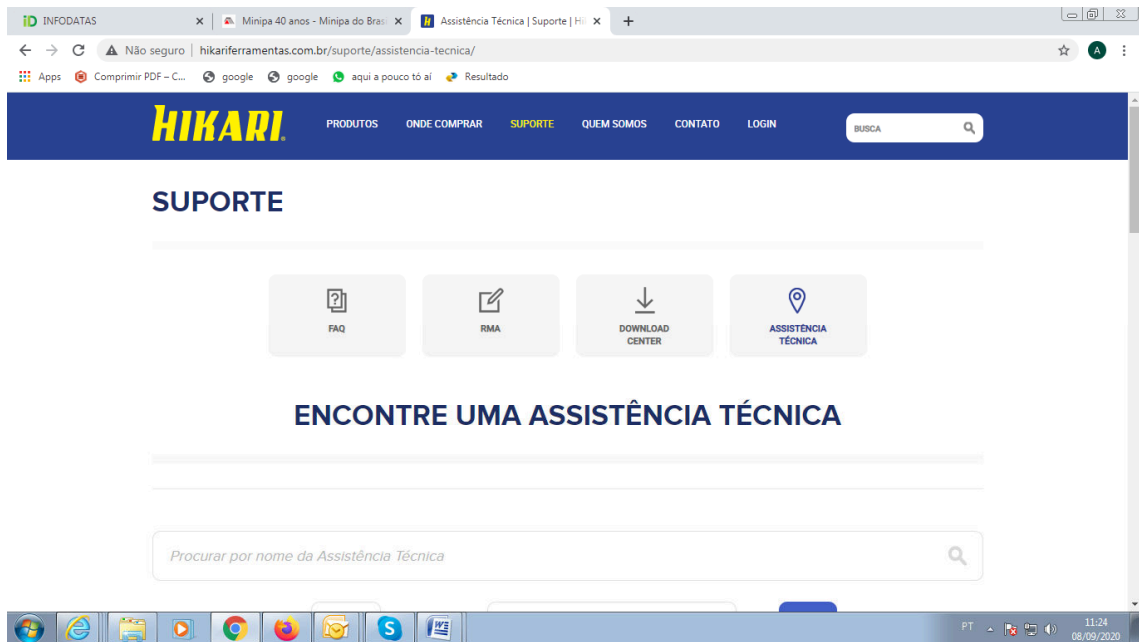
INFODATAS ×
Minipa 40 anos - Minipa do Brasi ×
Assistência Técnica | Suporte | Hi ×
+

Não seguro | hikariferramentas.com.br/suporte/assistencia-tecnica/

Apps
Comprimir PDF – C...
google
google
aqui a pouco tó aí
Resultado

HIKARI
PRODUTOS
ONDE COMPRAR
SUPORTE
QUEM SOMOS
CONTATO
LOGIN
BUSCA

SUPORTE

FAQ
RMA
DOWNLOAD CENTER
ASSISTÊNCIA TÉCNICA

ENCONTRE UMA ASSISTÊNCIA TÉCNICA

Procurar por nome da Assistência Técnica

PT
11:24
08/09/2020